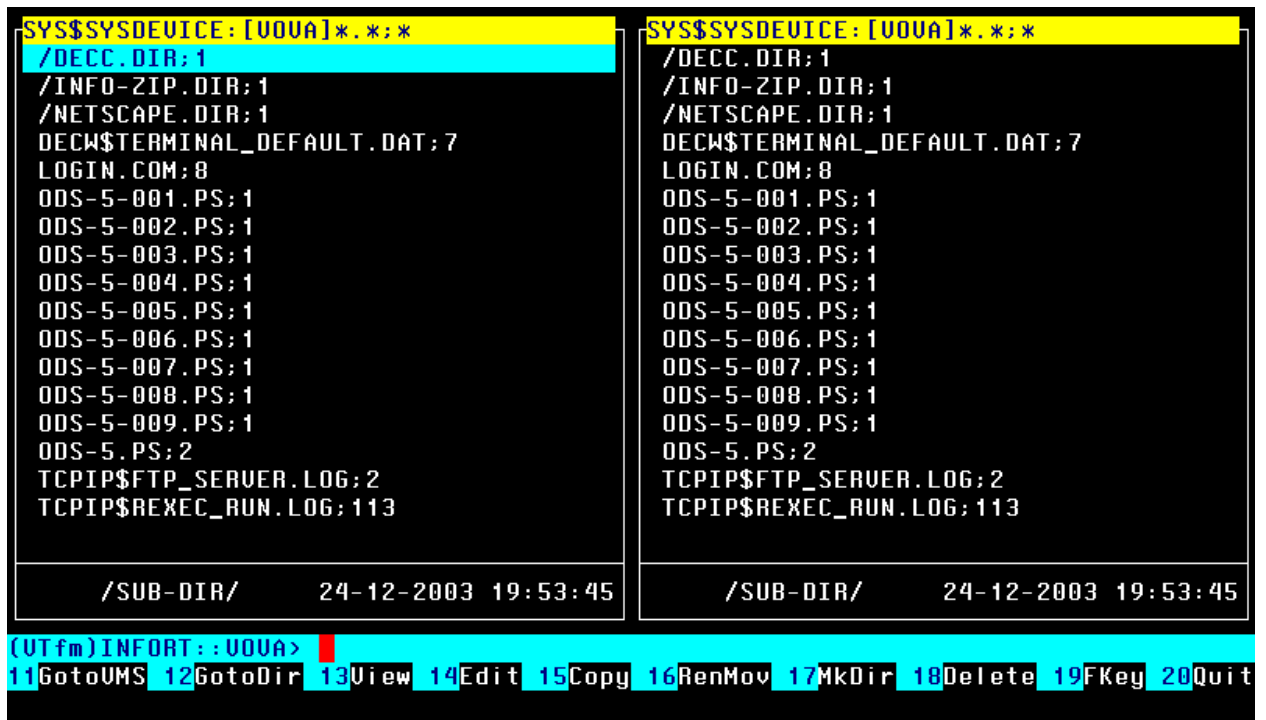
SYS$SYSDEVICE:[VOVA]*.*;*
/DECC.DIR;1
/INFO-ZIP.DIR;1
/NETSCAPE.DIR;1
DECW$TERMINAL_DEFAULT.DAT;7
LOGIN.COM;8
ODS-5-001.PS;1
ODS-5-002.PS;1
ODS-5-003.PS;1
ODS-5-004.PS;1
ODS-5-005.PS;1
ODS-5-006.PS;1
ODS-5-007.PS;1
ODS-5-008.PS;1
ODS-5-009.PS;1
ODS-5.PS;2
TCPIP$FTP_SERVER.LOG;2
TCPIP$REXEC_RUN.LOG;113

/SUB-DIR/ 24-12-2003 19:53:45

SYS$SYSDEVICE:[VOVA]*.*;*
/DECC.DIR;1
/INFO-ZIP.DIR;1
/NETSCAPE.DIR;1
DECW$TERMINAL_DEFAULT.DAT;7
LOGIN.COM;8
ODS-5-001.PS;1
ODS-5-002.PS;1
ODS-5-003.PS;1
ODS-5-004.PS;1
ODS-5-005.PS;1
ODS-5-006.PS;1
ODS-5-007.PS;1
ODS-5-008.PS;1
ODS-5-009.PS;1
ODS-5.PS;2
TCPIP$FTP_SERVER.LOG;2
TCPIP$REXEC_RUN.LOG;113

/SUB-DIR/ 24-12-2003 19:53:45

(VTfm)INFORT::VOVA>

11GotoVMS 12GotoDir 13View 14Edit 15Copy 16RenMov 17MkDir 18Delete 19FKey 20Quit